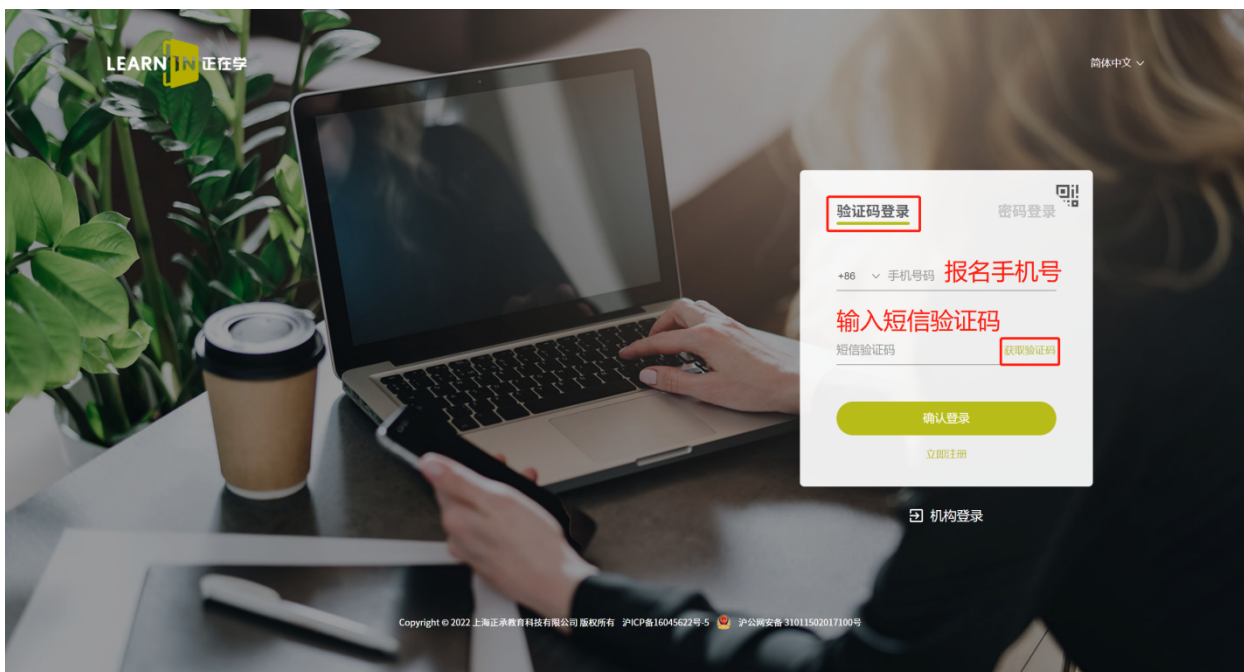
LEARNIN 正在学

简体中文

验证码登录

密码登录

+86 手机号码 报名手机号

输入短信验证码

短信验证码 获取验证码

确认登录

立即注册

机构登录

Copyright © 2022 上海正承教育科技有限公司 版权所有 沪ICP备16045622号-5 沪公网安备 31011502017100号